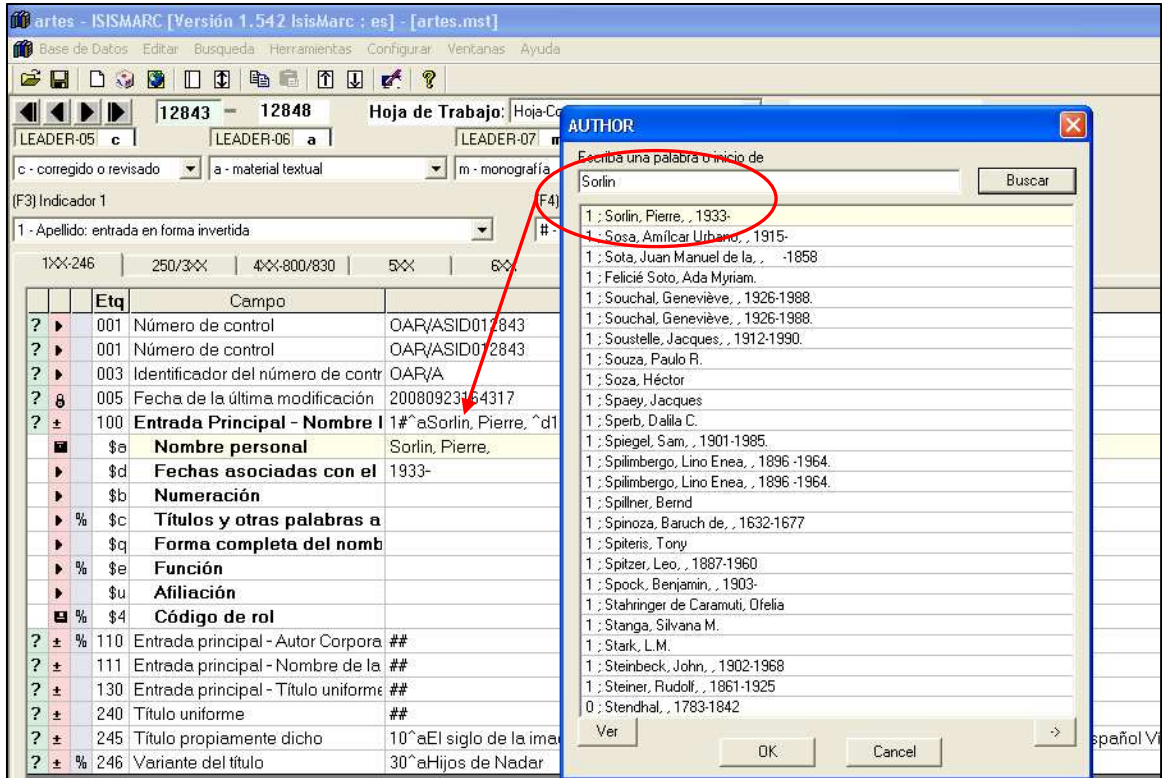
artes - ISISMARC [Versión 1.542 IsisMarc : es] - [artes.mst]

Base de Datos Editar Busqueda Herramientas Configurar Ventanas Ayuda

12843 – 12848 Hoja de Trabajo: Hoja-Co

LEADER-05 c LEADER-06 a LEADER-07 m

c - corregido o revisado | a - material textual | m - monografía

(F3) Indicador 1 (F4)

1 - Apellido: entrada en forma invertida #

1XX-246 | 250/3XX | 4XX-800/830 | 5XX | 6XX

| | | Etq | Campo | |
|---|---|---|---|---|
| ? | ▸ | 001 | Número de control | OAR/ASID012843 |
| ? | ▸ | 001 | Número de control | OAR/ASID012843 |
| ? | ▸ | 003 | Identificador del número de contr | OAR/A |
| ? | 8 | 005 | Fecha de la última modificación | 20080923164317 |
| ? | ± | 100 | Entrada Principal - Nombre I | 1#^aSorlin, Pierre, ^d1 |
| | | $a | Nombre personal | Sorlin, Pierre, |
| | ▸ | $d | Fechas asociadas con el | 1933- |
| | ▸ | $b | Numeración | |
| | ▸ % | $c | Títulos y otras palabras a | |
| | ▸ | $q | Forma completa del nomb | |
| | ▸ % | $e | Función | |
| | ▸ | $u | Afiliación | |
| | % | $4 | Código de rol | |
| ? | ± % | 110 | Entrada principal - Autor Corpora | ## |
| ? | ± | 111 | Entrada principal - Nombre de la | ## |
| ? | ± | 130 | Entrada principal - Título uniforme | ## |
| ? | ± | 240 | Título uniforme | ## |
| ? | ± | 245 | Título propiamente dicho | 10^aEl siglo de la ima |
| ? | ± % | 246 | Variante del título | 30^aHijos de Nadar |

spañol Vi

AUTHOR

Escriba una palabra o inicio de

Sorlin

Buscar

1 ; Sorlin, Pierre, , 1933-
1 ; Sosa, Amílcar Urbano, , 1915-
1 ; Sota, Juan Manuel de la, , -1858
1 ; Felicié Soto, Ada Myriam.
1 ; Souchal, Geneviève, , 1926-1988.
1 ; Souchal, Geneviève, , 1926-1988.
1 ; Soustelle, Jacques, , 1912-1990.
1 ; Souza, Paulo R.
1 ; Soza, Héctor
1 ; Spaey, Jacques
1 ; Sperb, Dalila C.
1 ; Spiegel, Sam, , 1901-1985.
1 ; Spilimbergo, Lino Enea, , 1896 -1964.
1 ; Spilimbergo, Lino Enea, , 1896 -1964.
1 ; Spillner, Bernd
1 ; Spinoza, Baruch de, , 1632-1677
1 ; Spiteris, Tony
1 ; Spitzer, Leo, , 1887-1960
1 ; Spock, Benjamin, , 1903-
1 ; Stahringer de Caramuti, Ofelia
1 ; Stanga, Silvana M.
1 ; Stark, L.M.
1 ; Steinbeck, John, , 1902-1968
1 ; Steiner, Rudolf, , 1861-1925
0 ; Stendhal, , 1783-1842

Ver ->

OK Cancel